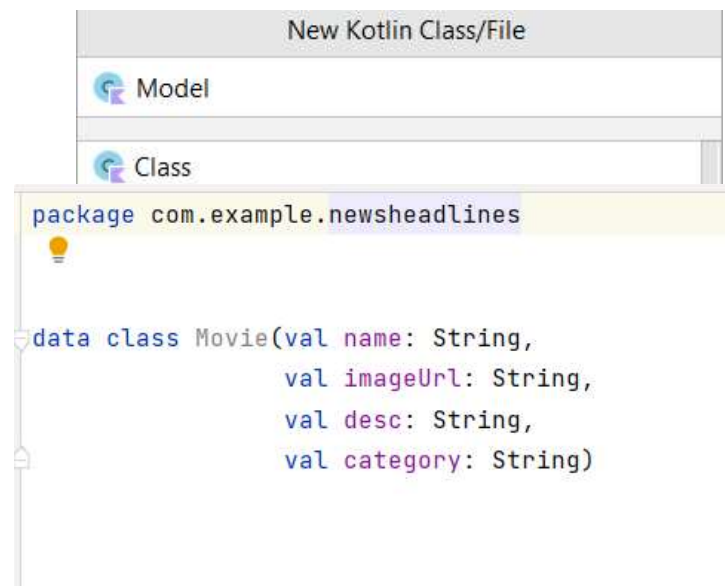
New Kotlin Class/File

Model

Class

package com.example.newsheadlines

data class Movie(val name: String,
                 val imageUrl: String,
                 val desc: String,
                 val category: String)